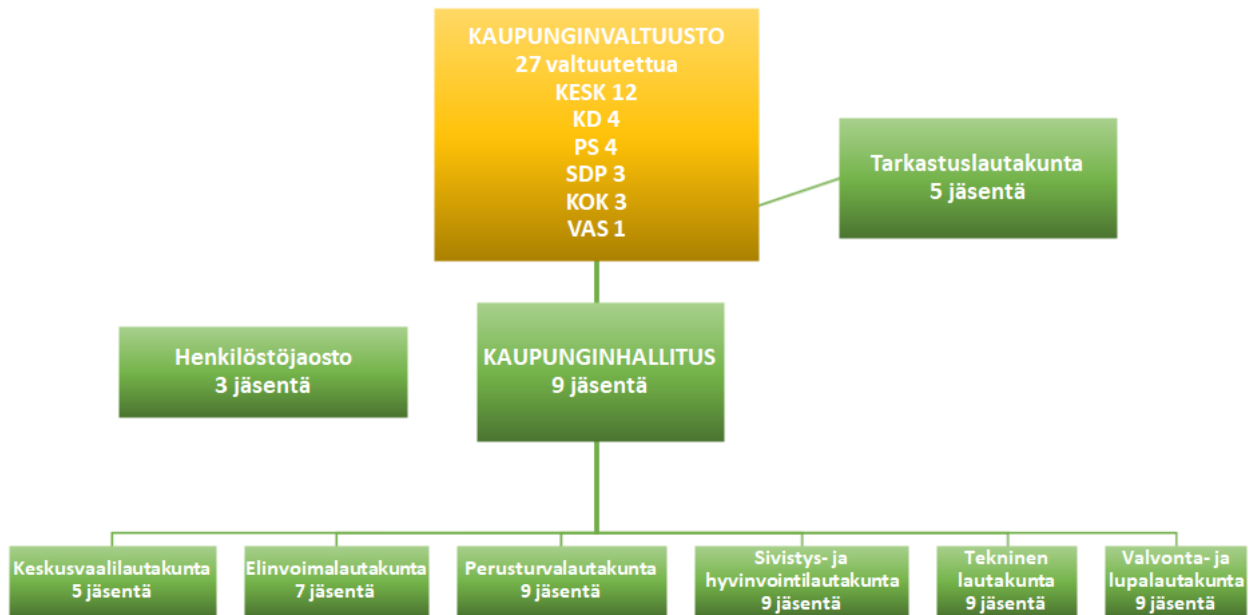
KAUPUNGINVALTUUSTO
27 valtuutettua
KESK 12
KD 4
PS 4
SDP 3
KOK 3
VAS 1

Tarkastuslautakunta
5 jäsentä

Henkilöstöjaosto
3 jäsentä

KAUPUNGINHALLITUS
9 jäsentä

Keskusvaalilautakunta
5 jäsentä

Elinvoimalautakunta
7 jäsentä

Perusturvalautakunta
9 jäsentä

Sivistys- ja hyvinvointilautakunta
9 jäsentä

Tekninen lautakunta
9 jäsentä

Valvonta- ja lupalautakunta
9 jäsentä